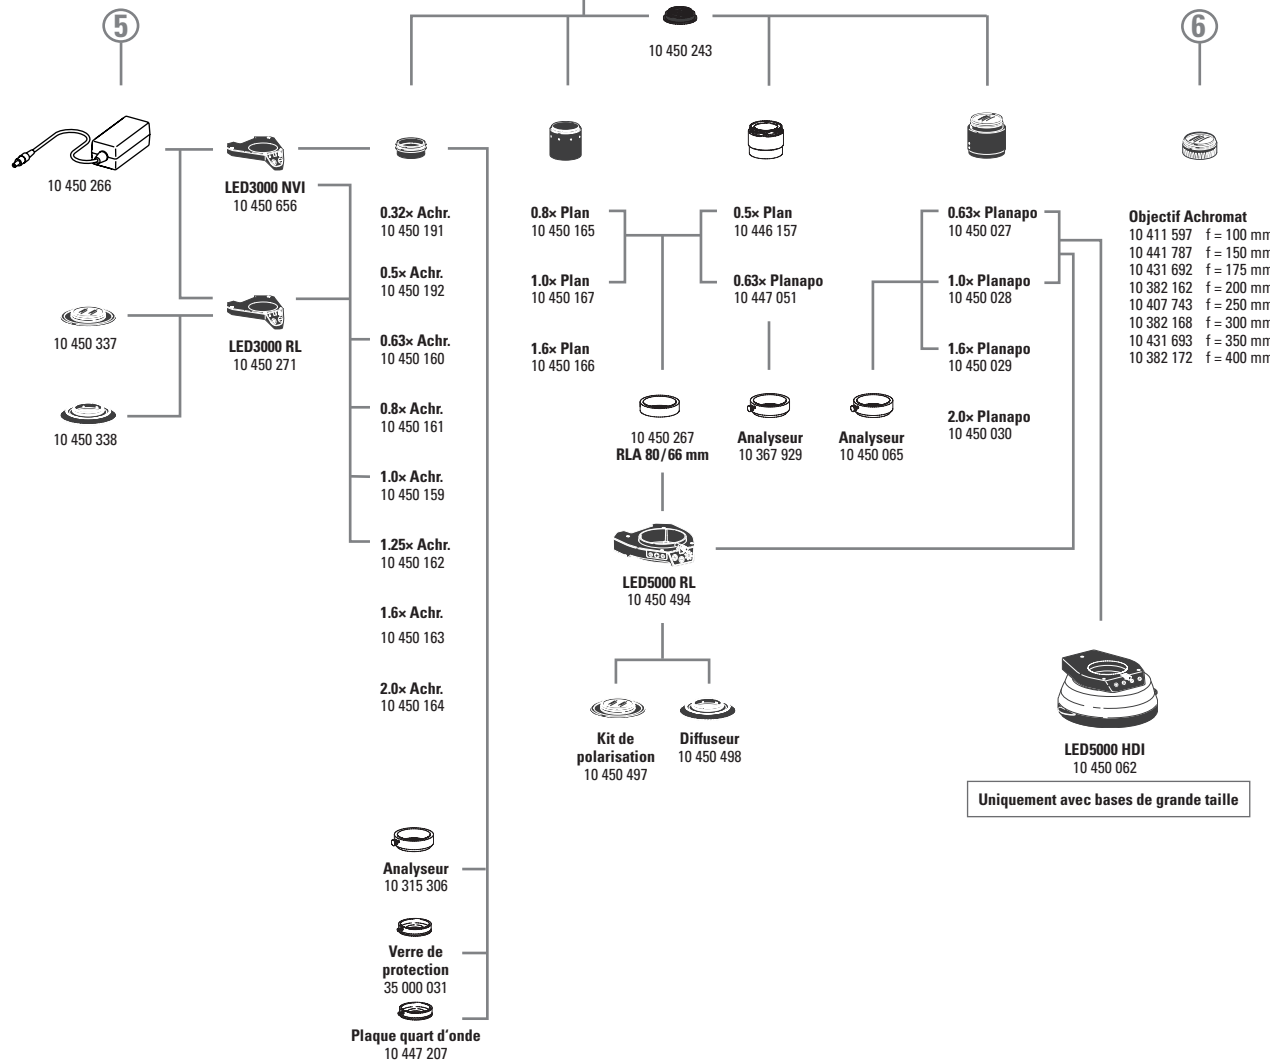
5

10 450 243

6

10 450 266

LED3000 NVI
10 450 656

LED3000 RL
10 450 271

10 450 337

10 450 338

0.32× Achr.
10 450 191

0.5× Achr.
10 450 192

0.63× Achr.
10 450 160

0.8× Achr.
10 450 161

1.0× Achr.
10 450 159

1.25× Achr.
10 450 162

1.6× Achr.
10 450 163

2.0× Achr.
10 450 164

Analyseur
10 315 306

Verre de protection
35 000 031

Plaque quart d'onde
10 447 207

0.8× Plan
10 450 165

1.0× Plan
10 450 167

1.6× Plan
10 450 166

0.5× Plan
10 446 157

0.63× Planapo
10 447 051

10 450 267
RLA 80/66 mm

Analyseur
10 367 929

Analyseur
10 450 065

LED5000 RL
10 450 494

Kit de polarisation
10 450 497

Diffuseur
10 450 498

0.63× Planapo
10 450 027

1.0× Planapo
10 450 028

1.6× Planapo
10 450 029

2.0× Planapo
10 450 030

LED5000 HDI
10 450 062

Uniquement avec bases de grande taille

Objectif Achromat
10 411 597 f = 100 mm
10 441 787 f = 150 mm
10 431 692 f = 175 mm
10 382 162 f = 200 mm
10 407 743 f = 250 mm
10 382 168 f = 300 mm
10 431 693 f = 350 mm
10 382 172 f = 400 mm